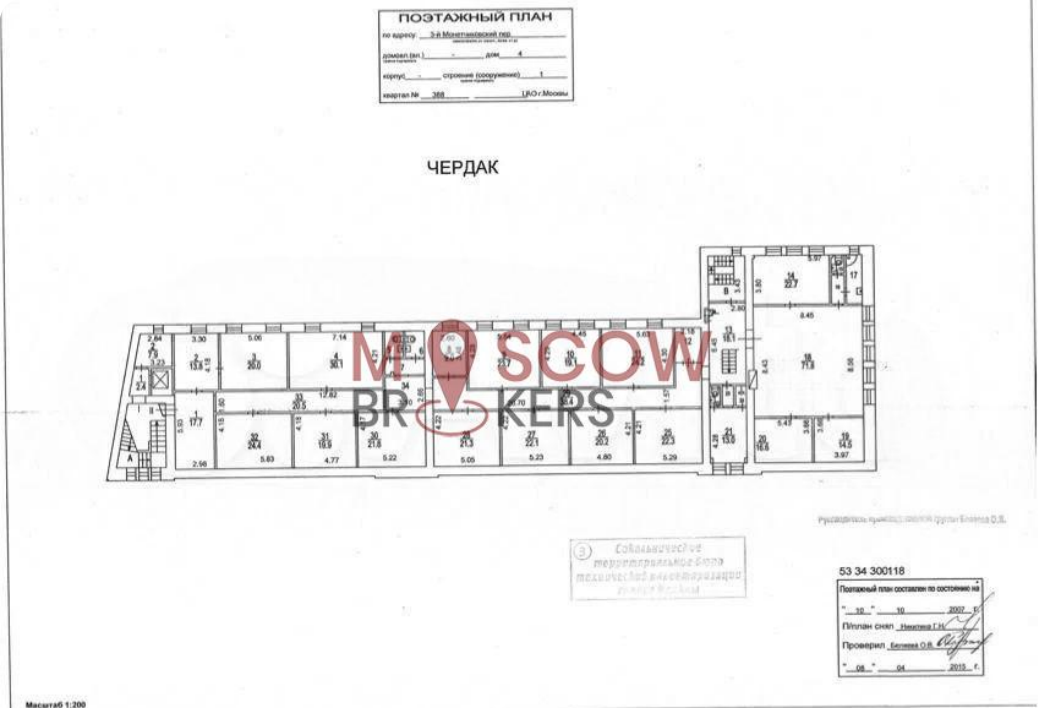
ПОЭТАЖНЫЙ ПЛАН

по адресу: 3-й Монетчиковский пер.

домовл.(вл.) - дом 4

корпус - строение (сооружение) 1

квартал № 368 ЦАО г.Москвы

ЧЕРДАК

MOSCOW BROKERS

2.84 3.30 5.06 7.14
2 7.9
3.23
2 13.8
3 26.0
4 30.1
3 2.4
1 17.7
33 20.5
12.62
34
32 24.4
31 16.9
30 21.6
2.56 5.63 4.77 5.22
29 21.3
27 22.1
26 20.2
25 22.3
5.05 5.23 4.80 5.29
10 19.1
2.45 5.63
12
13 18.1
21 15.0
14 22.7
5.97
17
8.45
18 71.8
8.42
20 16.6
19 14.5
3.97
5.47

Руководитель группы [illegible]

Сокольническое территориальное бюро технической инвентаризации города Москвы

53 34 300118

Поэтажный план составлен по состоянию на

" 10 " 10 2007 г.

П/план снял Никитина Г.Н.

Проверил Батаева О.В.

" 08 " 04 2015 г.

Масштаб 1:200